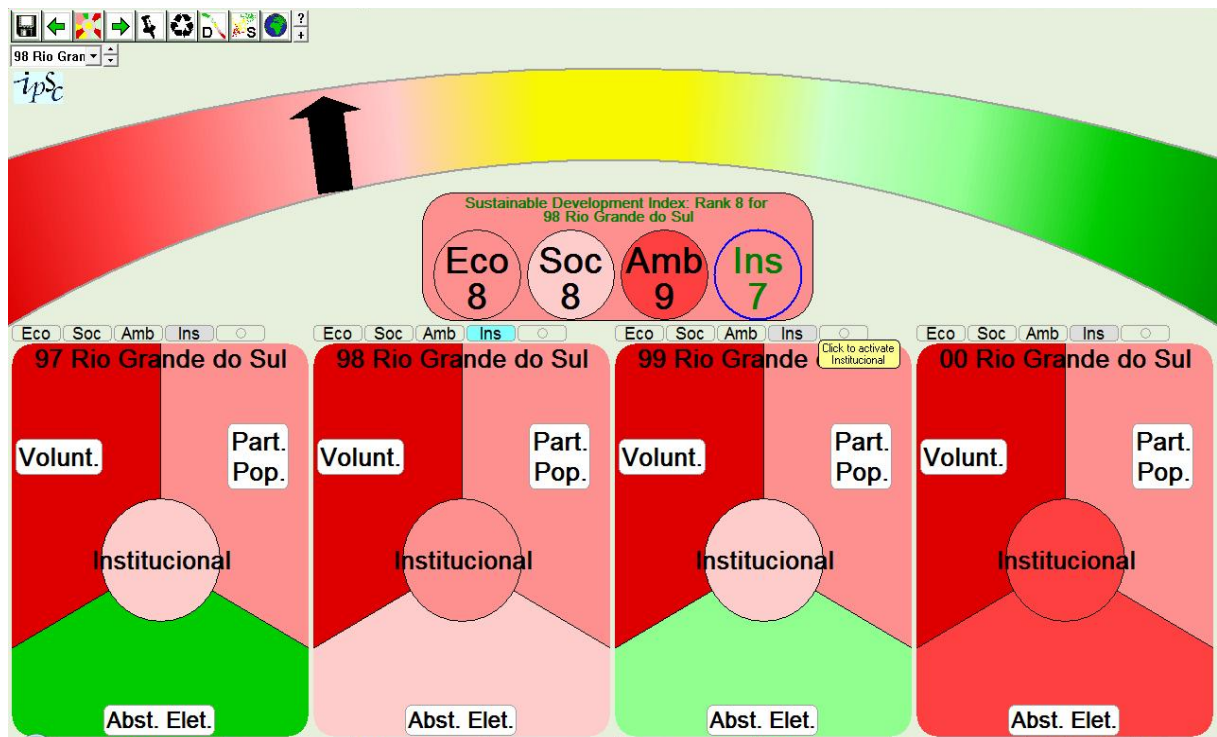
D S ? +
98 Rio Gran
ipSc

Sustainable Development Index: Rank 8 for 98 Rio Grande do Sul

Eco 8
Soc 8
Amb 9
Ins 7

Eco Soc Amb Ins
97 Rio Grande do Sul
Volunt.
Part. Pop.
Institucional
Abst. Elet.

Eco Soc Amb Ins
98 Rio Grande do Sul
Volunt.
Part. Pop.
Institucional
Abst. Elet.

Eco Soc Amb Ins
99 Rio Grande
Click to activate Institucional
Volunt.
Part. Pop.
Institucional
Abst. Elet.

Eco Soc Amb Ins
00 Rio Grande do Sul
Volunt.
Part. Pop.
Institucional
Abst. Elet.